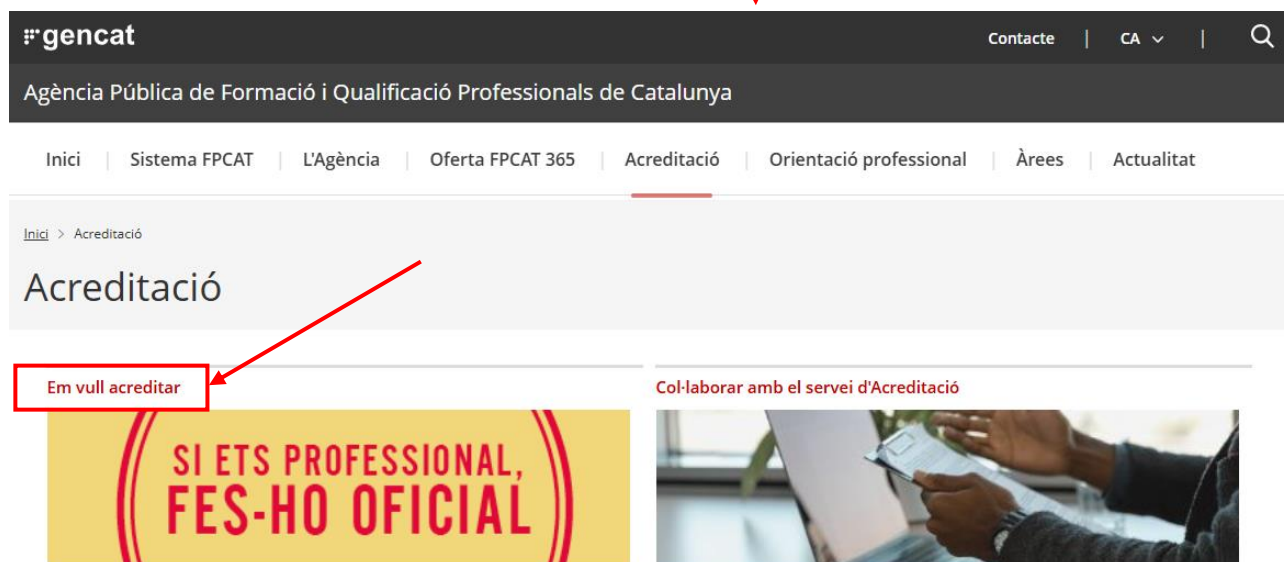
gencat

Contacte | CA | 

Agència Pública de Formació i Qualificació Professionals de Catalunya

Inici | Sistema FPCAT | L'Agència | Oferta FPCAT 365 | Acreditació | Orientació professional | Àrees | Actualitat

Inici > Acreditació

Acreditació

Em vull acreditar

SI ETS PROFESSIONAL, FES-HO OFICIAL

Col·laborar amb el servei d'Acreditació